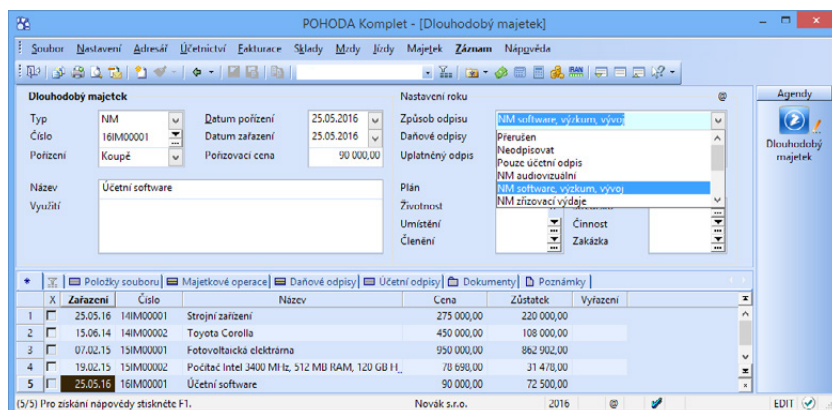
POHODA Komplet - [Dlouhodobý majetek]

Soubor Nastavení Adresář Účetnictví Fakturace Sklady Mzdy Jízdy Majetek Záznam Nápověda

Agendy

Dlouhodobý majetek

Dlouhodobý majetek

Typ NM
Číslo 16IM00001
Pořízení Koupě
Datum pořízení 25.05.2016
Datum zařazení 25.05.2016
Pořizovací cena 90 000,00

Název Účetní software
Využití

Nastavení roku
Způsob odpisu NM software, výzkum, vývoj
Daňové odpisy
Uplatněný odpis
Přerušen
Neodpisovat
Pouze účetní odpis
NM audiovizuální
NM software, výzkum, vývoj
NM zřizovací výdaje
Plán
Životnost
Umístění
Členění
Činnost
Zakázka

Položky souboru | Majetkové operace | Daňové odpisy | Účetní odpisy | Dokumenty | Poznámky

| | X | Zařazení | Číslo | Název | Cena | Zůstatek | Vyřazení |
|---|---|---|---|---|---|---|---|
| 1 | | 25.05.16 | 14IM00001 | Strojní zařízení | 275 000,00 | 220 000,00 | |
| 2 | | 15.06.14 | 14IM00002 | Toyota Corolla | 450 000,00 | 108 000,00 | |
| 3 | | 07.02.15 | 15IM00001 | Fotovoltaická elektrárna | 950 000,00 | 862 902,00 | |
| 4 | | 19.02.15 | 15IM00002 | Počítač Intel 3400 MHz, 512 MB RAM, 120 GB H | 78 698,00 | 31 478,00 | |
| 5 | | 25.05.16 | 16IM00001 | Účetní software | 90 000,00 | 72 500,00 | |

(5/5) Pro získání nápovědy stiskněte F1. Novák s.r.o. 2016 EDIT